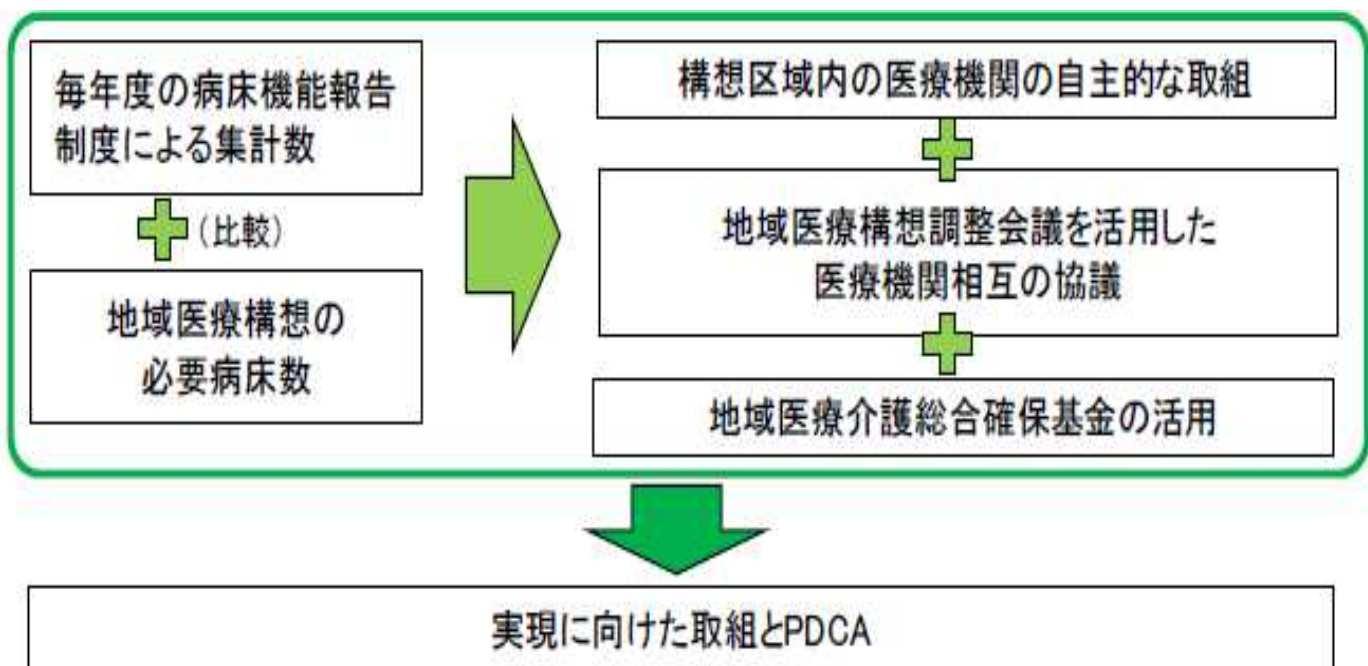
毎年度の病床機能報告制度による集計数

（比較）

地域医療構想の必要病床数

構想区域内の医療機関の自主的な取組

地域医療構想調整会議を活用した医療機関相互の協議

地域医療介護総合確保基金の活用

実現に向けた取組とPDCA